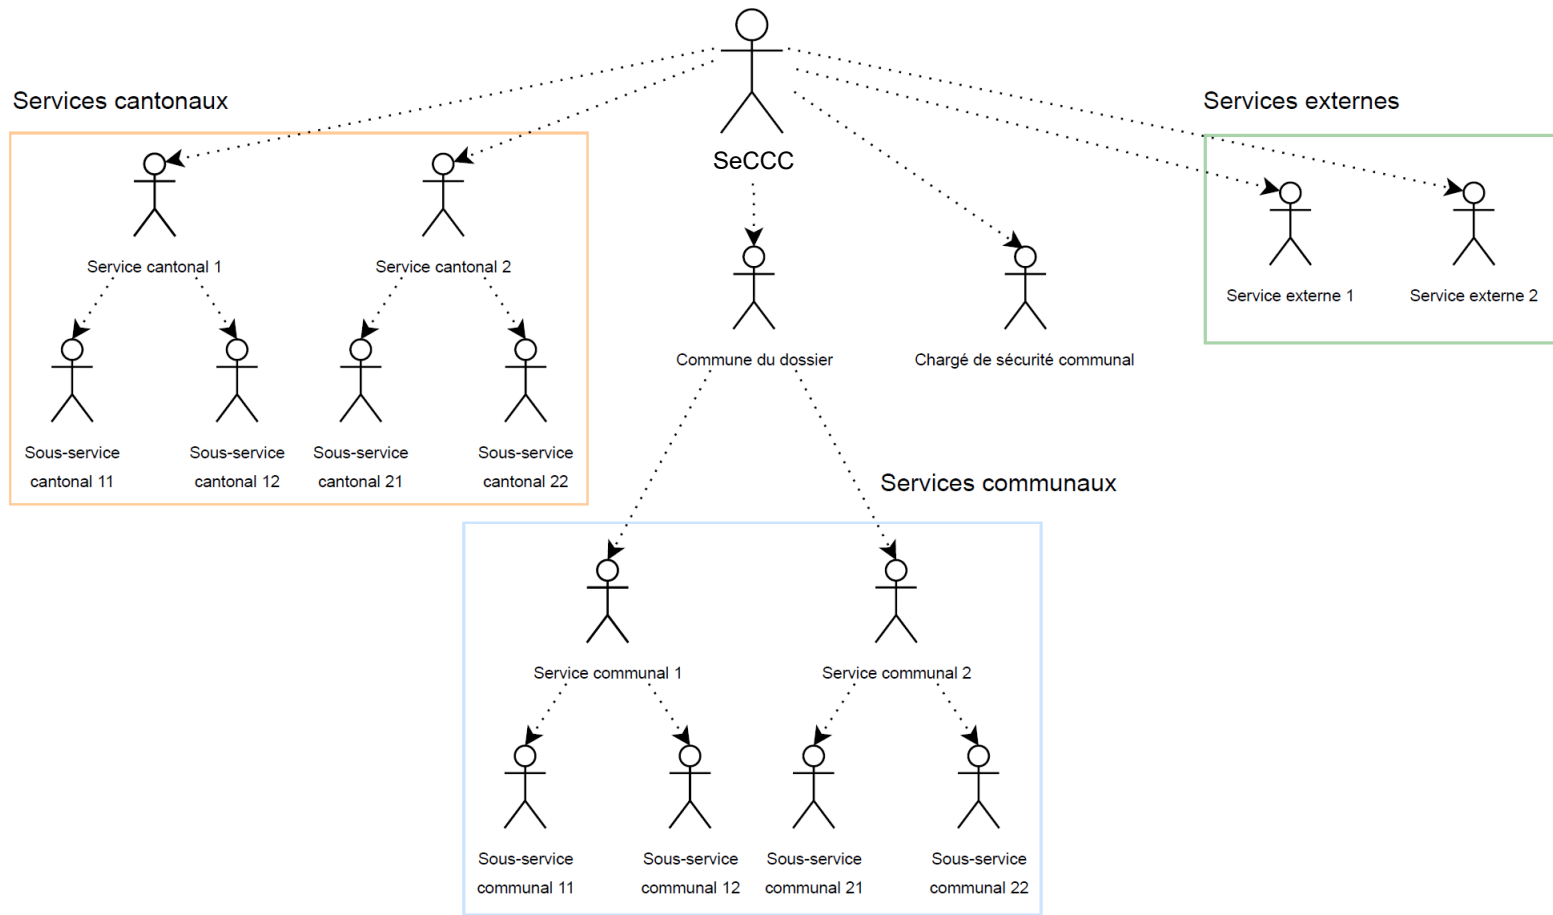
Services cantonaux

SeCCC

Services externes

Service cantonal 1

Service cantonal 2

Sous-service cantonal 11

Sous-service cantonal 12

Sous-service cantonal 21

Sous-service cantonal 22

Commune du dossier

Chargé de sécurité communal

Service externe 1

Service externe 2

Services communaux

Service communal 1

Service communal 2

Sous-service communal 11

Sous-service communal 12

Sous-service communal 21

Sous-service communal 22